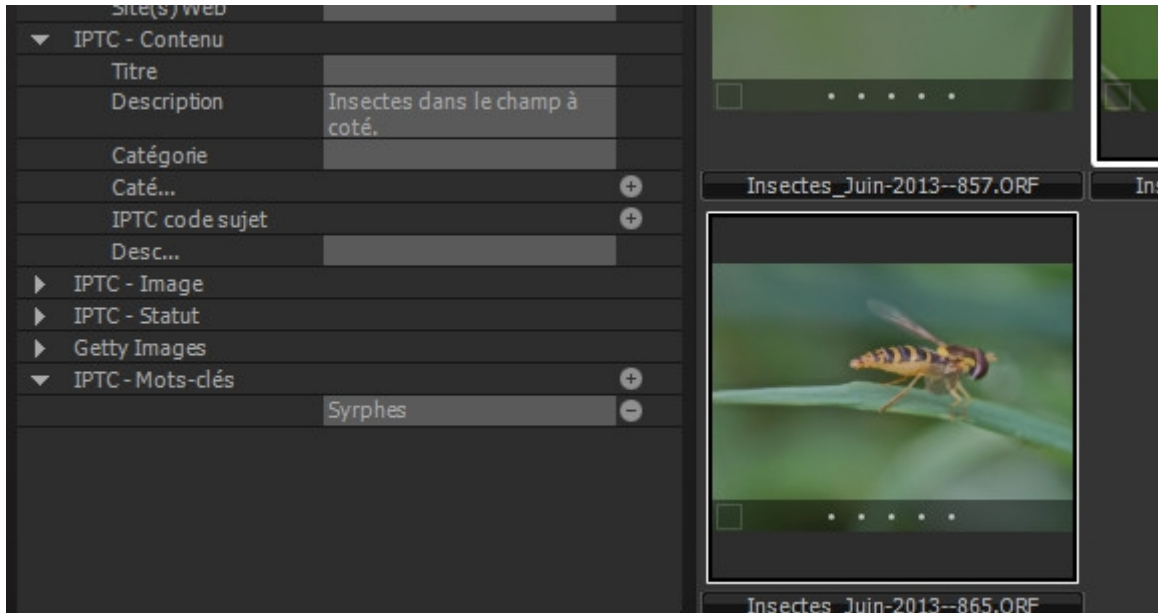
Site(s) web
IPTC - Contenu
Titre
Description
Insectes dans le champ à coté.
Catégorie
Caté...
IPTC code sujet
Desc...
IPTC - Image
IPTC - Statut
Getty Images
IPTC - Mots-clés
Syrphes

Insectes_Juin-2013--857.ORF
Ins
Insectes_Juin-2013--865.ORF